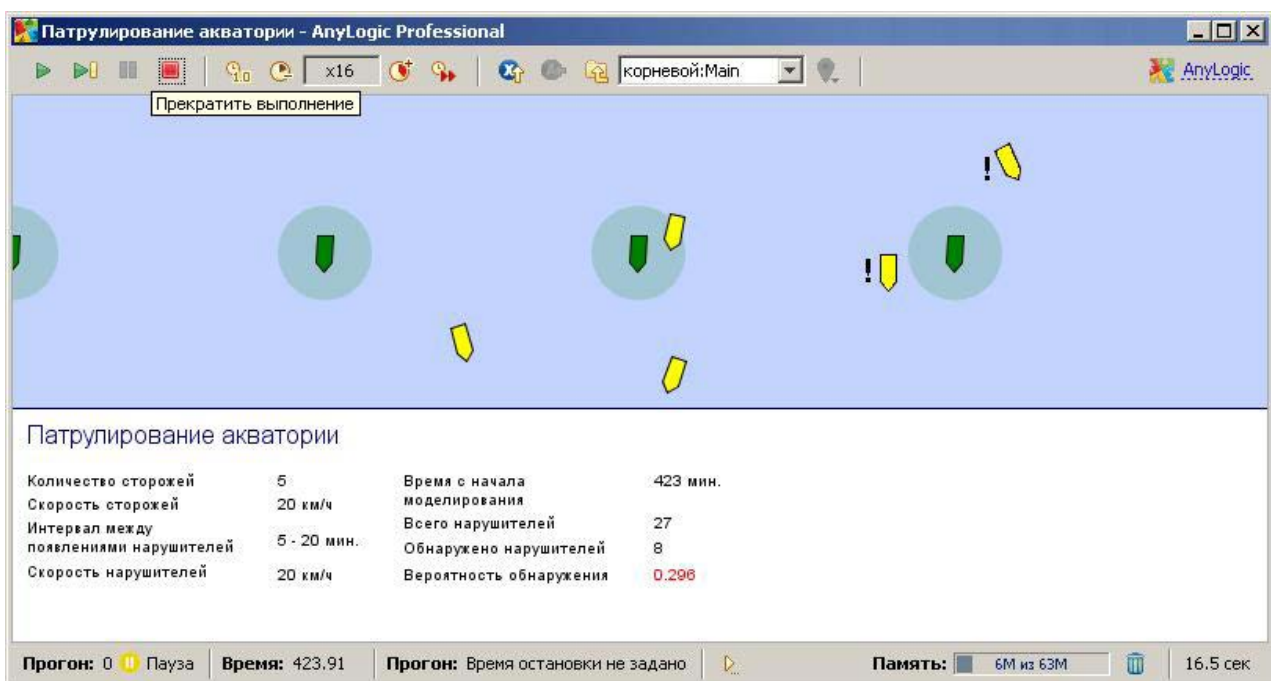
Патрулирование акватории - AnyLogic Professional

x16 корневой:Main AnyLogic

Прекратить выполнение

!

!

Патрулирование акватории

Количество сторожей 5
Скорость сторожей 20 км/ч
Интервал между появлениями нарушителей 5 - 20 мин.
Скорость нарушителей 20 км/ч

Время с начала моделирования 423 мин.
Всего нарушителей 27
Обнаружено нарушителей 8
Вероятность обнаружения 0.296

Прогон: 0 Пауза Время: 423.91 Прогон: Время остановки не задано Память: 6M из 63M 16.5 сек